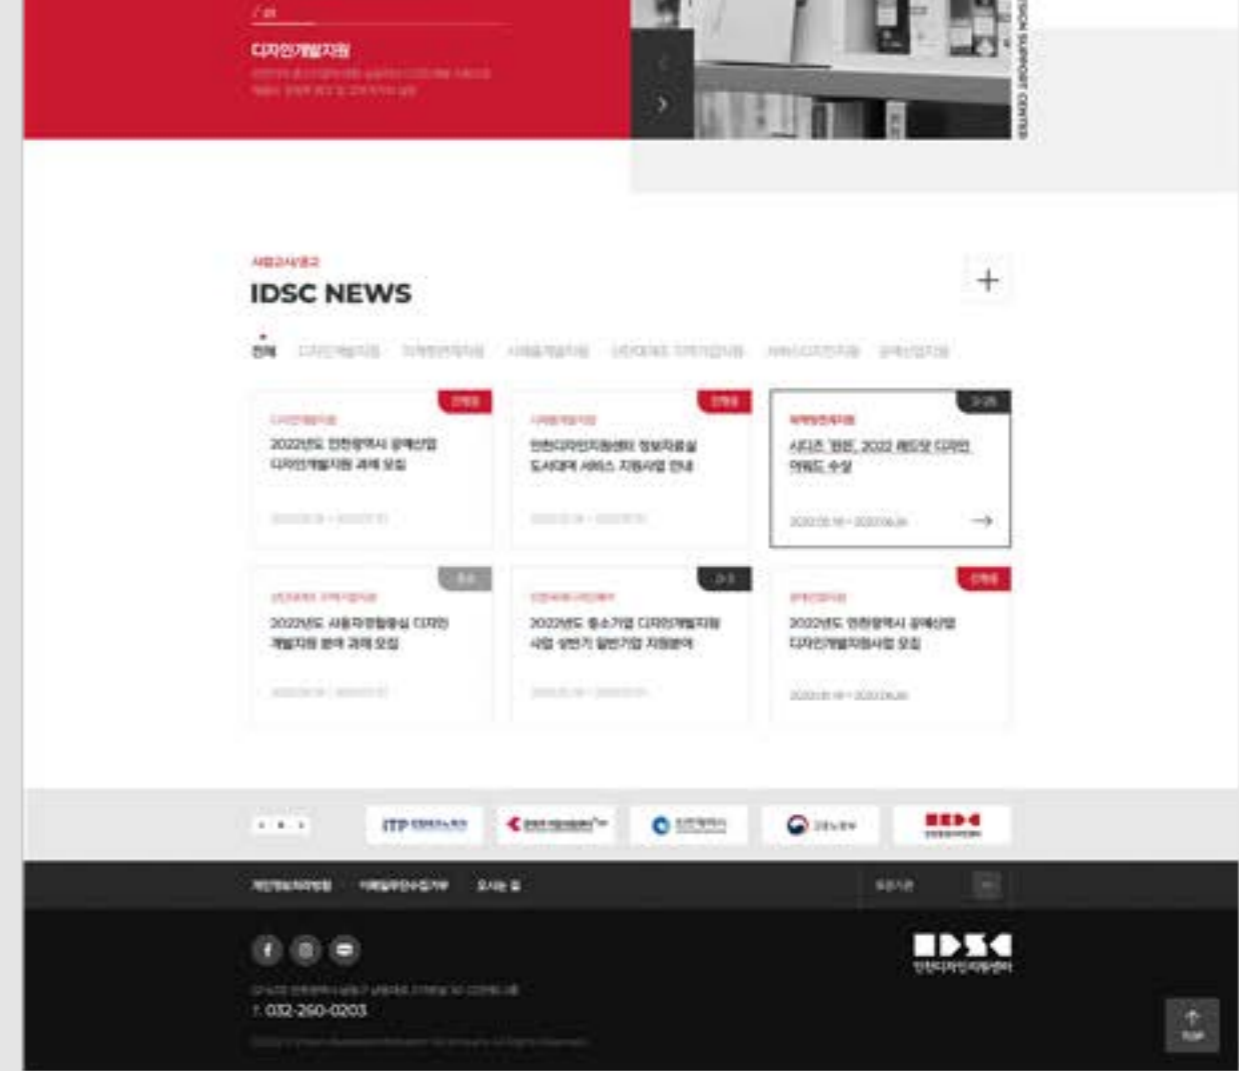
/ 01

디자인개발지원

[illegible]

DESIGN SUPPORT CENTER

사업공고/공고

IDSC NEWS

+

전체 디자인개발지원 지역협력지원 사업화개발지원 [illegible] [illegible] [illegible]

진행중

디자인개발지원

2022년도 인천광역시 공예산업 디자인개발지원 과제 모집

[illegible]

진행중

사업화개발지원

인천디자인지원센터 정보자료실 도서대여 서비스 지원사업 안내

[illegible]

D-25

지역협력지원

시디즈 '펀트, 2022 레드닷 디자인 어워드 수상

2022.05.18 ~ 2022.06.26

종료

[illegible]

2022년도 사용자경험중심 디자인 개발지원 분야 과제 모집

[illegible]

D-3

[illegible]

2022년도 중소기업 디자인개발지원 사업 상반기 일반기업 지원분야

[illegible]

진행중

공예산업지원

2022년도 인천광역시 공예산업 디자인개발지원사업 모집

2022.05.18 ~ 2022.06.26

ITP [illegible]

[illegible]

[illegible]

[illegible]

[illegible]

개인정보처리방침 이메일무단수집거부 오시는 길

유관기관

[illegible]

T. 032-260-0203

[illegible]

인천디자인지원센터

TOP